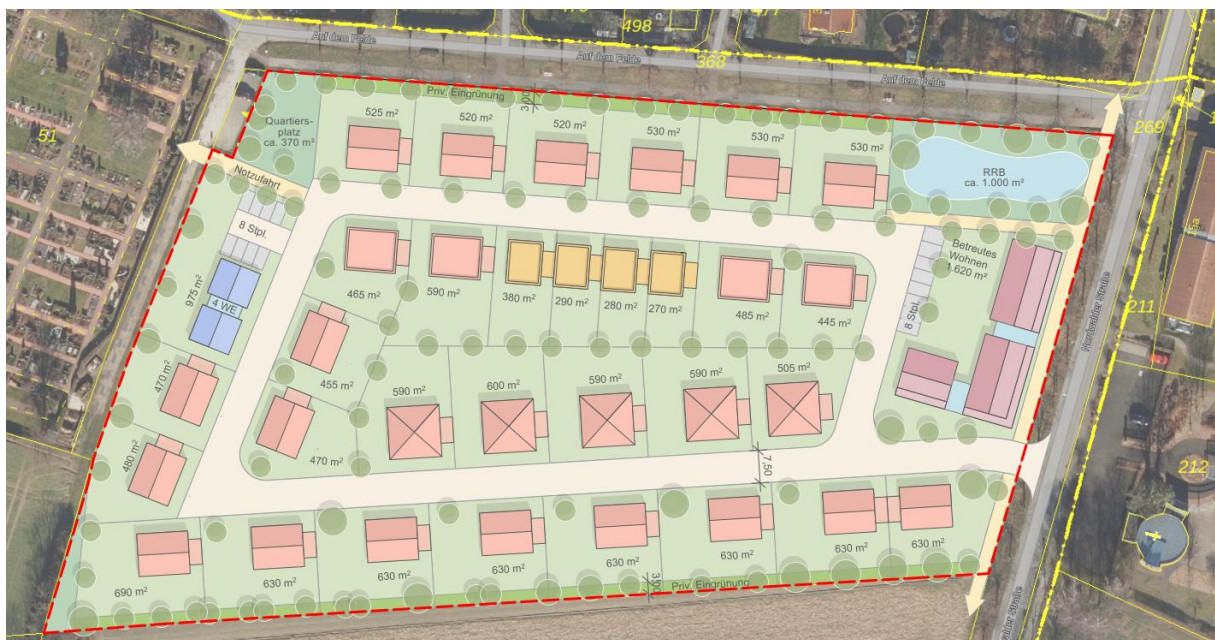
498
368
Auf dem Felde
Auf dem Felde
Auf dem Felde
51
269
211
212
Quartiersplatz ca. 370 m²
Priv. Eingrünung
3,00
525 m²
520 m²
520 m²
530 m²
530 m²
530 m²
RRB ca. 1.000 m²
Notzufahrt
8 Stpl.
975 m²
4 WE
465 m²
590 m²
380 m²
290 m²
280 m²
270 m²
485 m²
445 m²
Betreutes Wohnen 1.620 m²
8 Stpl.
455 m²
470 m²
470 m²
480 m²
590 m²
600 m²
590 m²
590 m²
505 m²
7,50
690 m²
630 m²
630 m²
630 m²
630 m²
630 m²
630 m²
630 m²
Priv. Eingrünung
3,00